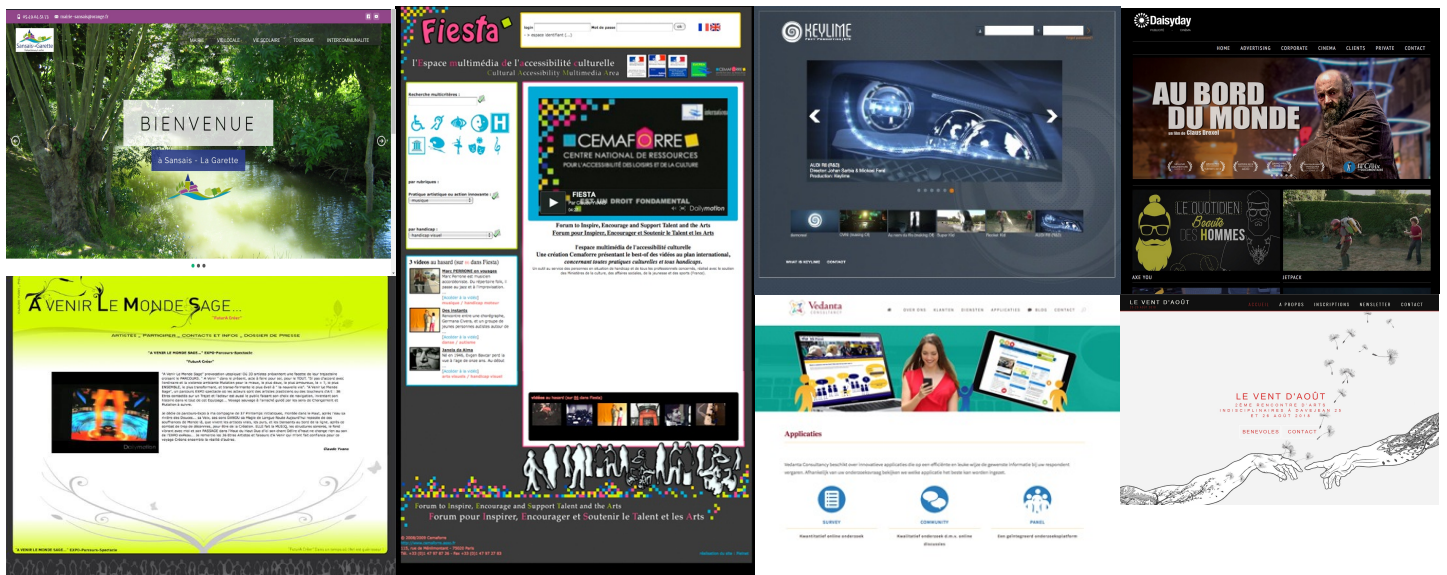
Sansais - La Garette

MAIRIE VIE LOCALE VIE SCOLAIRE TOURISME INTERCOMMUNALITE

BIENVENUE

à Sansais - La Garette

Fiesta

login Mot de passe ok

l'Espace multimédia de l'accessibilité culturelle
Cultural Accessibility Multimedia Area

Recherche multicritères :

par handicap :

3 videos au hasard (sur dans Fiesta)

Des Instants

CEMAFORRE
CENTRE NATIONAL DE RESSOURCES
POUR L'ACCESSIBILITÉ DES LOISIRS ET DE LA CULTURE

FIESTA
UN DROIT FONDAMENTAL

Dailymotion

Forum to Inspire, Encourage and Support Talent and the Arts
Forum pour Inspirer, Encourager et Soutenir le Talent et les Arts

l'espace multimédia de l'accessibilité culturelle
Une création Cemaforre présentant le best-of des vidéos au plan international, concernant toutes pratiques culturelles et tous handicaps.

Forum to Inspire, Encourage and Support Talent and the Arts
Forum pour Inspirer, Encourager et Soutenir le Talent et les Arts

KEYLIME

AUDI R8 (R&D)
Director: Johan Sarkis & Mickael Ferré
Production: Keylime

WHAT IS KEYLIME CONTACT

Daisyday

HOME ADVERTISING CORPORATE CINEMA CLIENTS PRIVATE CONTACT

AU BORD DU MONDE

un film de Claus Drexel

LE QUOTIDIEN Beauté DES HOMMES

AXE YOU

JETPACK

A VENIR LE MONDE SAGE...

ARTISTES PARTENAIRES CONTACTS ET INFOS DOSSIER DE PRESSE

"A VENIR LE MONDE SAGE..." EXPO-Parcours-Spectacle

Claude Yvans

"A VENIR LE MONDE SAGE..." EXPO-Parcours-Spectacle

Vedanta
CONSULTANCY

OVER ONS KLANTEN DIENSTEN APPLICATIES BLOG CONTACT

Applicaties

Vedanta Consultancy beschikt over innovatieve applicaties die op een efficiënte en leuke wijze de gewenste informatie bij uw respondent vergaren.

SURVEY
Kwantitatief online onderzoek

COMMUNITY
Kwalitatief onderzoek d.m.v. online discussies

PANEL
Een gelntegreerd onderzoeksplatform

LE VENT D'AOÛT

ACCUEIL A PROPOS INSCRIPTIONS NEWSLETTER CONTACT

LE VENT D'AOÛT
2ÈME RENCONTRE D'ARTS INDISCIPLINAIRES À DAVEJEAN 25 ET 26 AOÛT 2016

BENEVOLES CONTACT